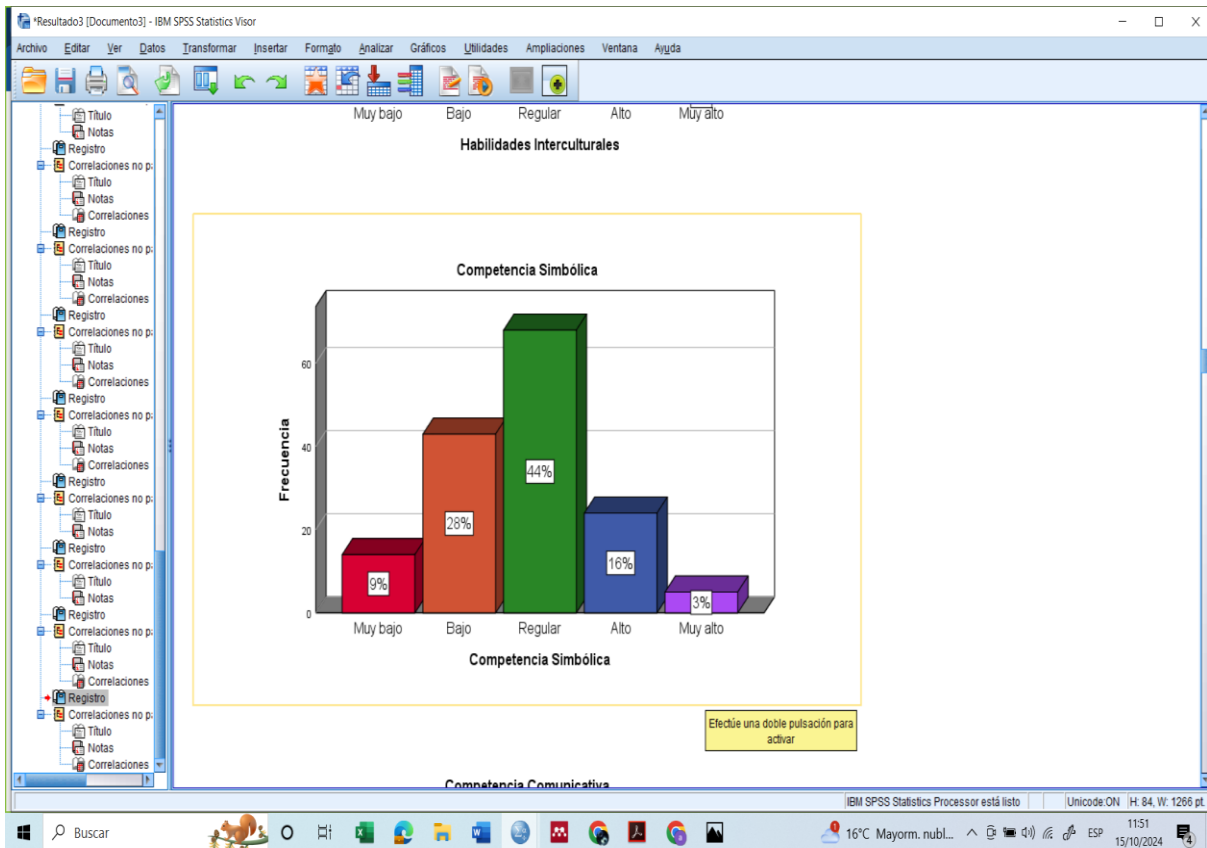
*Resultado3 [Documento3] - IBM SPSS Statistics Visor

Archivo Editar Ver Datos Transformar Insertar Formato Analizar Gráficos Utilidades Ampliaciones Ventana Ayuda

Título
Notas
Registro
Correlaciones no p
Título
Notas
Correlaciones
Registro
Correlaciones no p
Título
Notas
Correlaciones
Registro
Correlaciones no p
Título
Notas
Correlaciones
Registro
Correlaciones no p
Título
Notas
Correlaciones
Registro
Correlaciones no p
Título
Notas
Registro
Correlaciones no p
Título
Notas
Registro
Correlaciones no p
Título
Notas
Correlaciones
Registro
Correlaciones no p
Título
Notas
Correlaciones

Muy bajo Bajo Regular Alto Muy alto

Habilidades Interculturales

Competencia Simbólica

Frecuencia

60
40
20
0

9%
28%
44%
16%
3%

Muy bajo Bajo Regular Alto Muy alto

Competencia Simbólica

Efectúe una doble pulsación para activar

Competencia Comunicativa

IBM SPSS Statistics Processor está listo Unicode:ON H: 84, W: 1266 pt.

Buscar

16°C Mayorm. nubl... ESP 11:51 15/10/2024